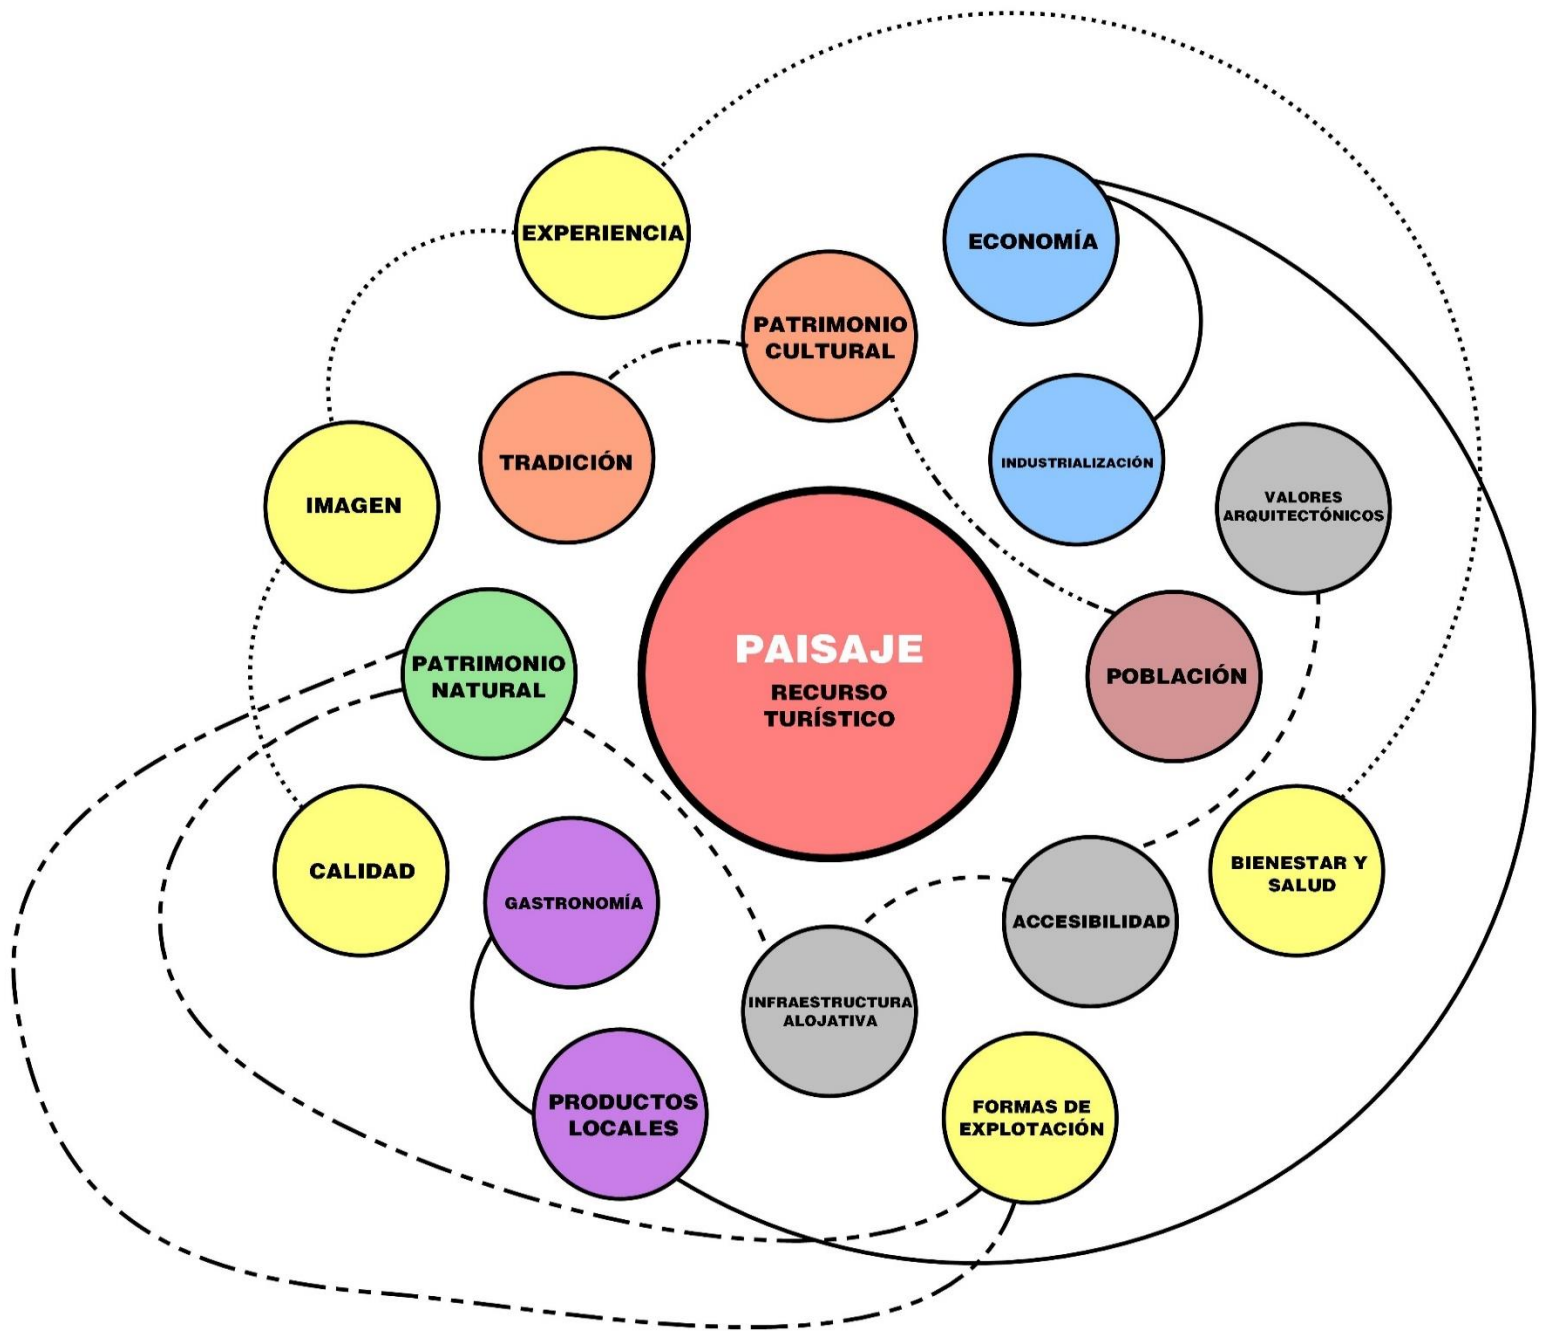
EXPERIENCIA

ECONOMÍA

PATRIMONIO CULTURAL

TRADICIÓN

INDUSTRIALIZACIÓN

IMAGEN

VALORES ARQUITECTÓNICOS

PAISAJE

RECURSO TURÍSTICO

PATRIMONIO NATURAL

POBLACIÓN

CALIDAD

GASTRONOMÍA

ACCESIBILIDAD

BIENESTAR Y SALUD

INFRAESTRUCTURA ALOJATIVA

PRODUCTOS LOCALES

FORMAS DE EXPLOTACIÓN